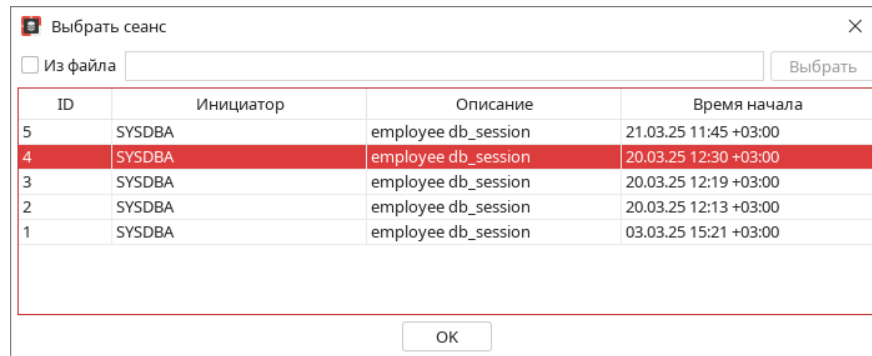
Выбрать сеанс

×

Из файла

Выбрать

| ID | Инициатор | Описание | Время начала |
|---|---|---|---|
| 5 | SYSDBA | employee db_session | 21.03.25 11:45 +03:00 |
| 4 | SYSDBA | employee db_session | 20.03.25 12:30 +03:00 |
| 3 | SYSDBA | employee db_session | 20.03.25 12:19 +03:00 |
| 2 | SYSDBA | employee db_session | 20.03.25 12:13 +03:00 |
| 1 | SYSDBA | employee db_session | 03.03.25 15:21 +03:00 |

OK